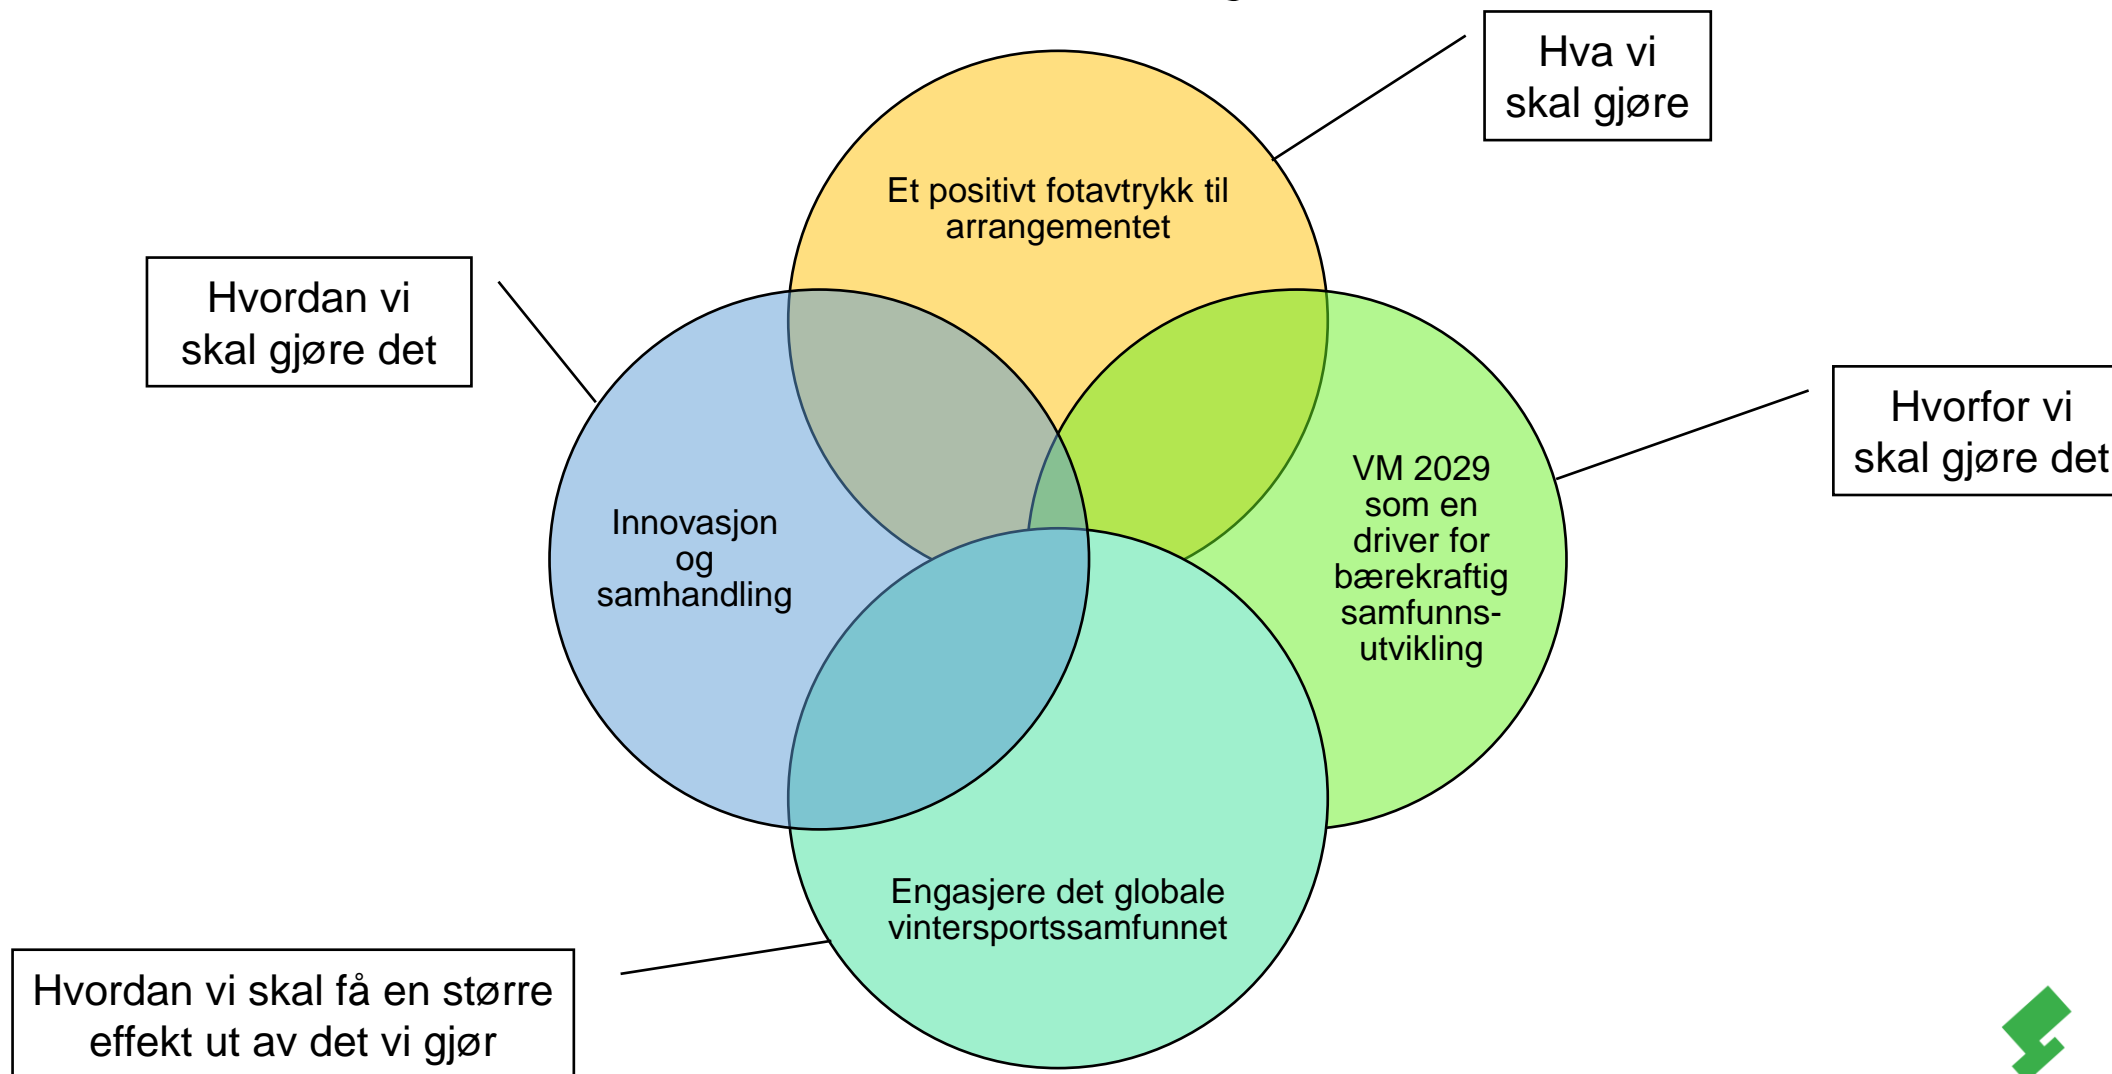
Hva vi skal gjøre

Et positivt fotavtrykk til arrangementet

Hvordan vi skal gjøre det

Innovasjon og samhandling

Hvorfor vi skal gjøre det

VM 2029 som en driver for bærekraftig samfunnsutvikling

Engasjere det globale vintersportssamfunnet

Hvordan vi skal få en større effekt ut av det vi gjør